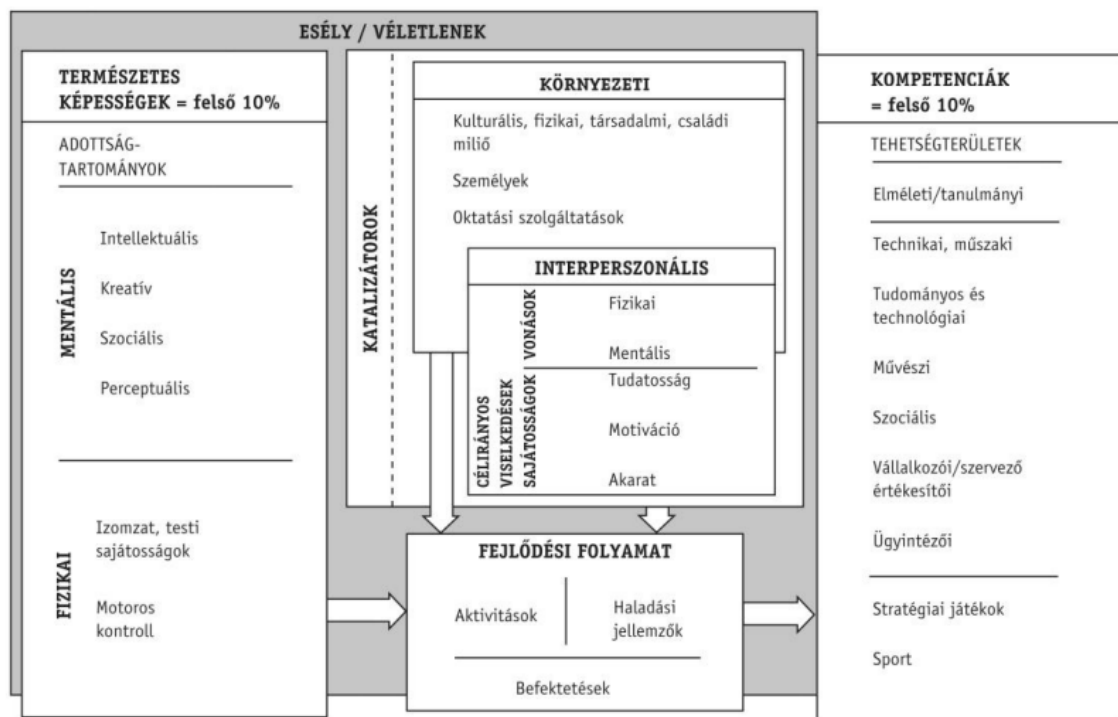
ESÉLY / VÉLETLENEK

TERMÉSZETES KÉPESSÉGEK = felső 10%

ADOTTSÁG-TARTOMÁNYOK

MENTÁLIS

Intellektuális

Kreatív

Szociális

Perceptuális

FIZIKAI

Izomzat, testi sajátosságok

Motoros kontroll

KATALIZÁTOROK

KÖRNYEZETI

Kulturális, fizikai, társadalmi, családi miliő

Személyek

Oktatási szolgáltatások

INTERPERSZONÁLIS

VONÁSOK

Fizikai

Mentális

CÉLIRÁNYOS VISELKEDÉSEK SAJÁTOSSÁGOK

Tudatosság

Motiváció

Akarat

FEJLŐDÉSI FOLYAMAT

Aktivitások

Haladási jellemzők

Befektetések

KOMPETENCIÁK = felső 10%

TEHETSÉGTERÜLETEK

Elméleti/tanulmányi

Technikai, műszaki

Tudományos és technológiai

Művészi

Szociális

Vállalkozói/szervező értékesítői

Ügyintézői

Stratégiai játékok

Sport